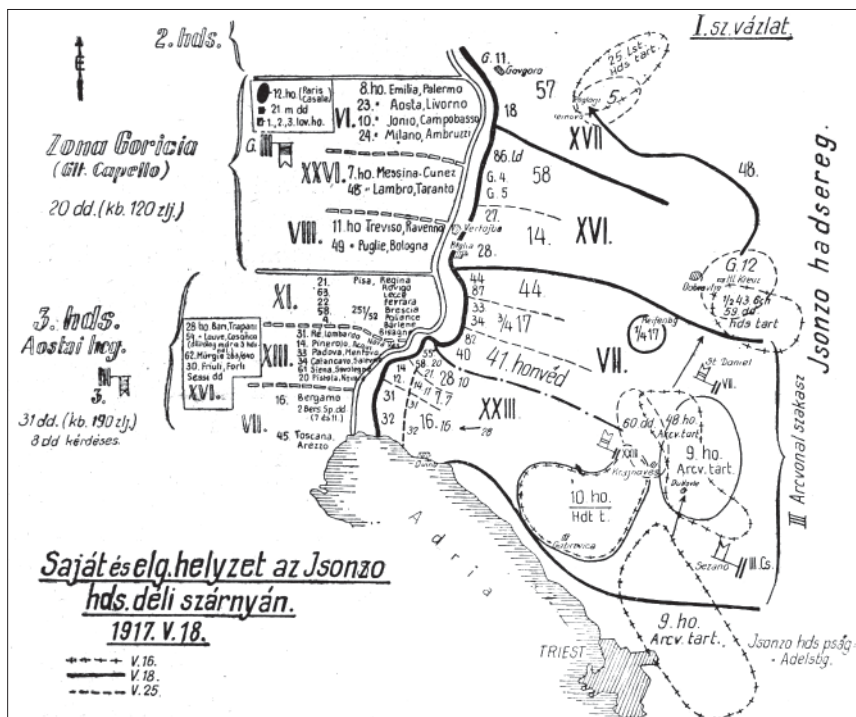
É

2. hds.

I. sz. vázlat.

Zona Goricia
(Glt. Capello)
20 dd. (kb. 120 zlj.)

12. ho. Paris Casale
21. m dd
1., 2., 3. lov. ho.

VI. 8. ho. Emilia, Palermo
23. » Aosta, Livorno
10. » Jonio, Campobasso
24. » Milano, Ambruzzi

G. III

XXVI. 7. ho. Messina, Cunez
48. » Lambro, Taranto

VIII. 11. ho. Treviso, Ravenna
49. » Puglie, Bologna

G. 11.
Gorgora
57
18
XVII
25. Lst. Hds tart.
5.
86. ld
G. 4
G. 5
58
27.
Vertojba
14.
XVI.
28.
48.
Jsonzo hadsereg

3. hds.
Aostai hcg.
3.
31 dd. (kb. 190 zlj.)
8 dd kérdéses.

XI.
21. Pisa, Regina
63. Rovigo
22 Lecce
58. Ferrara
4. Brescia
25 1/52 Palance
Barlene
Bisagna

28. ho. Bari, Trapani
54. » Louve, Casanica
62. Murgie
30. Friuli, Forli
Sesse dd

XIII.
31. Re Lombardo
14. Pinerolo
15. Padova, Mantova
61. Catancaro
64. Siena
20. Pistola

XVI.

VII.
16. Bergamo
2 Bers. Sp. dd
45. Toscana, Arezzo

44
87
33
34
44
3/4 17
38
40
41. honvéd
1/4 17
VII.
35
58. 20
14 21 28 10
15 11 7.7
31
32
16. 16
XXIII.
G. 12
III. Kreuz
1/2 43. Gch
59. dd
Hds tart
St. Daniel
VII.
60. dd
48. ho.
Arcv. tart.
9. ho.
Arcv. tart.
XXIII.
10. ho.
Hdt. t.
III. Arcvonal szakasz
III. Cs.
Sezana
9. ho.
Arcv. tart.
Adria
TRIEST
Jsonzo hds pság
Adelstg.

Saját és elg. helyzet az Jsonzo hds. déli szárnyán.
1917. V. 18.

V. 16.
V. 18.
V. 25.